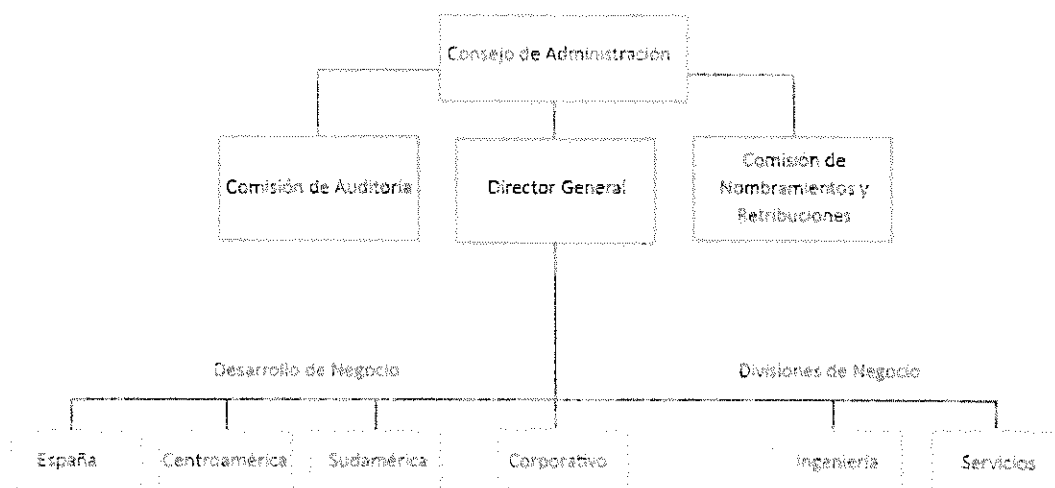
Consejo de Administración

Comisión de Auditoría

Director General

Comisión de Nombramientos y Retribuciones

Desarrollo de Negocio

Divisiones de Negocio

España

Centroamérica

Sudamérica

Corporativo

Ingeniería

Servicios